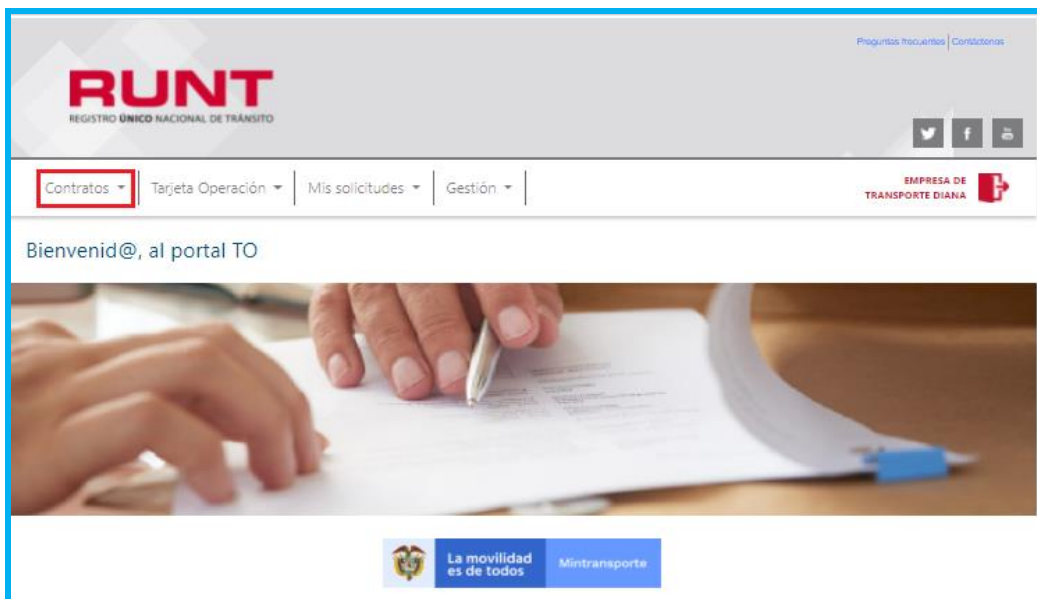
Preguntas frecuentes | Contáctenos

RUNT
REGISTRO ÚNICO NACIONAL DE TRÁNSITO

Contratos ▾ | Tarjeta Operación ▾ | Mis solicitudes ▾ | Gestión ▾

EMPRESA DE TRANSPORTE DIANA

Bienvenid@, al portal TO

La movilidad es de todos | Mintransporte